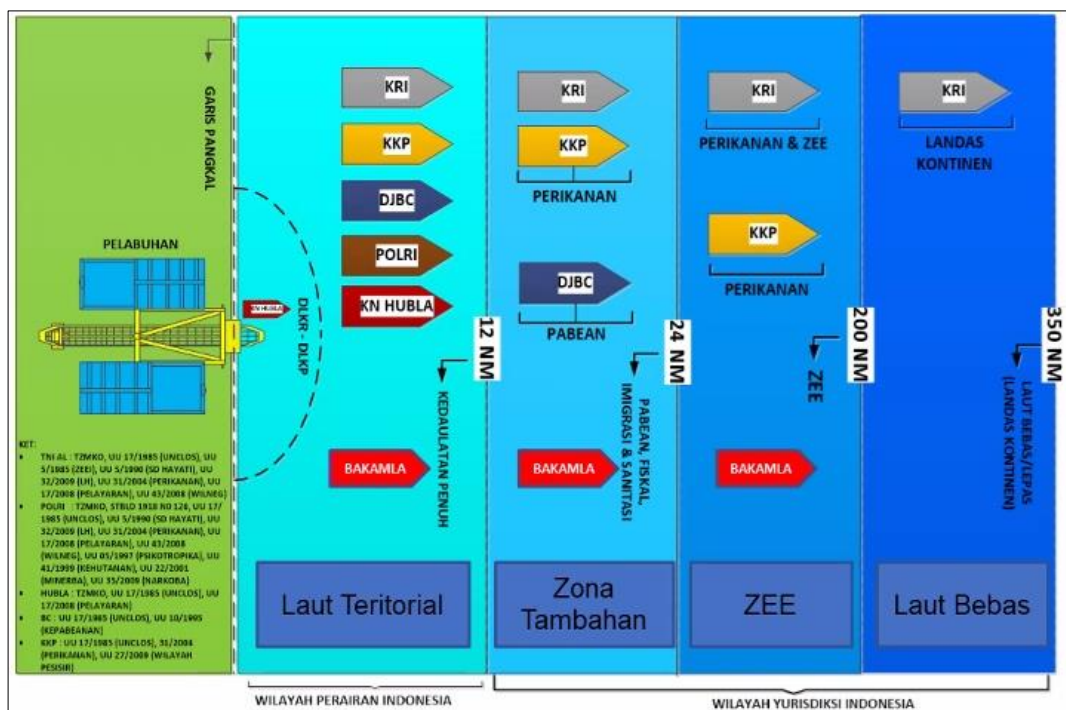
GARIS PANGKAL

PELABUHAN

KN HUBLA

DLKR - DLKP

KET:
- TNI AL : TZMKO, UU 17/1985 (UNCLOS), UU 5/1985 (ZEE), UU 5/1990 (SD HAYATI), UU 32/2009 (LH), UU 31/2004 (PERIKANAN), UU 17/2008 (PELAYARAN), UU 43/2008 (WILNEG)
- POLRI : TZMKO, STBLD 1918 NO 128, UU 17/1985 (UNCLOS), UU 5/1990 (SD HAYATI), UU 32/2009 (LH), UU 31/2004 (PERIKANAN), UU 17/2008 (PELAYARAN), UU 43/2008 (WILNEG), UU 05/1997 (PSIKOTROPIKA), UU 41/1999 (KEHUTANAN), UU 22/2001 (MINERBA), UU 35/2009 (NARKOBA)
- HUBLA : TZMKO, UU 17/1985 (UNCLOS), UU 17/2008 (PELAYARAN)
- BC : UU 17/1985 (UNCLOS), UU 10/1995 (KEPABEANAN)
- KKP : UU 17/1985 (UNCLOS), 31/2004 (PERIKANAN), UU 27/2009 (WILAYAH PESISIR)

KRI
KKP
DJBC
POLRI
KN HUBLA

12 NM

KEDAULATAN PENUH

BAKAMLA

Laut Teritorial

KRI
KKP
PERIKANAN

DJBC
PABEAN

24 NM

PABEAN, FISKAL, IMIGRASI & SANITASI

BAKAMLA

Zona Tambahan

KRI
PERIKANAN & ZEE

KKP
PERIKANAN

200 NM

ZEE

BAKAMLA

ZEE

KRI
LANDAS KONTINEN

350 NM

LAUT BEBAS/LEPAS (LANDAS KONTINEN)

Laut Bebas

WILAYAH PERAIRAN INDONESIA

WILAYAH YURISDIKSI INDONESIA